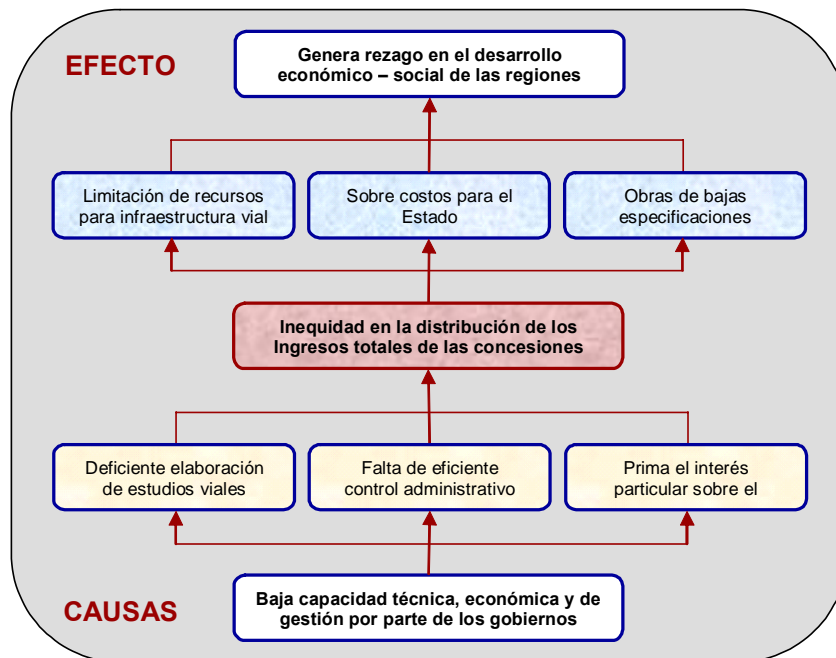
EFECTO

Genera rezago en el desarrollo económico – social de las regiones

Limitación de recursos para infraestructura vial

Sobre costos para el Estado

Obras de bajas especificaciones

Inequidad en la distribución de los Ingresos totales de las concesiones

Deficiente elaboración de estudios viales

Falta de eficiente control administrativo

Prima el interés particular sobre el

CAUSAS

Baja capacidad técnica, económica y de gestión por parte de los gobiernos